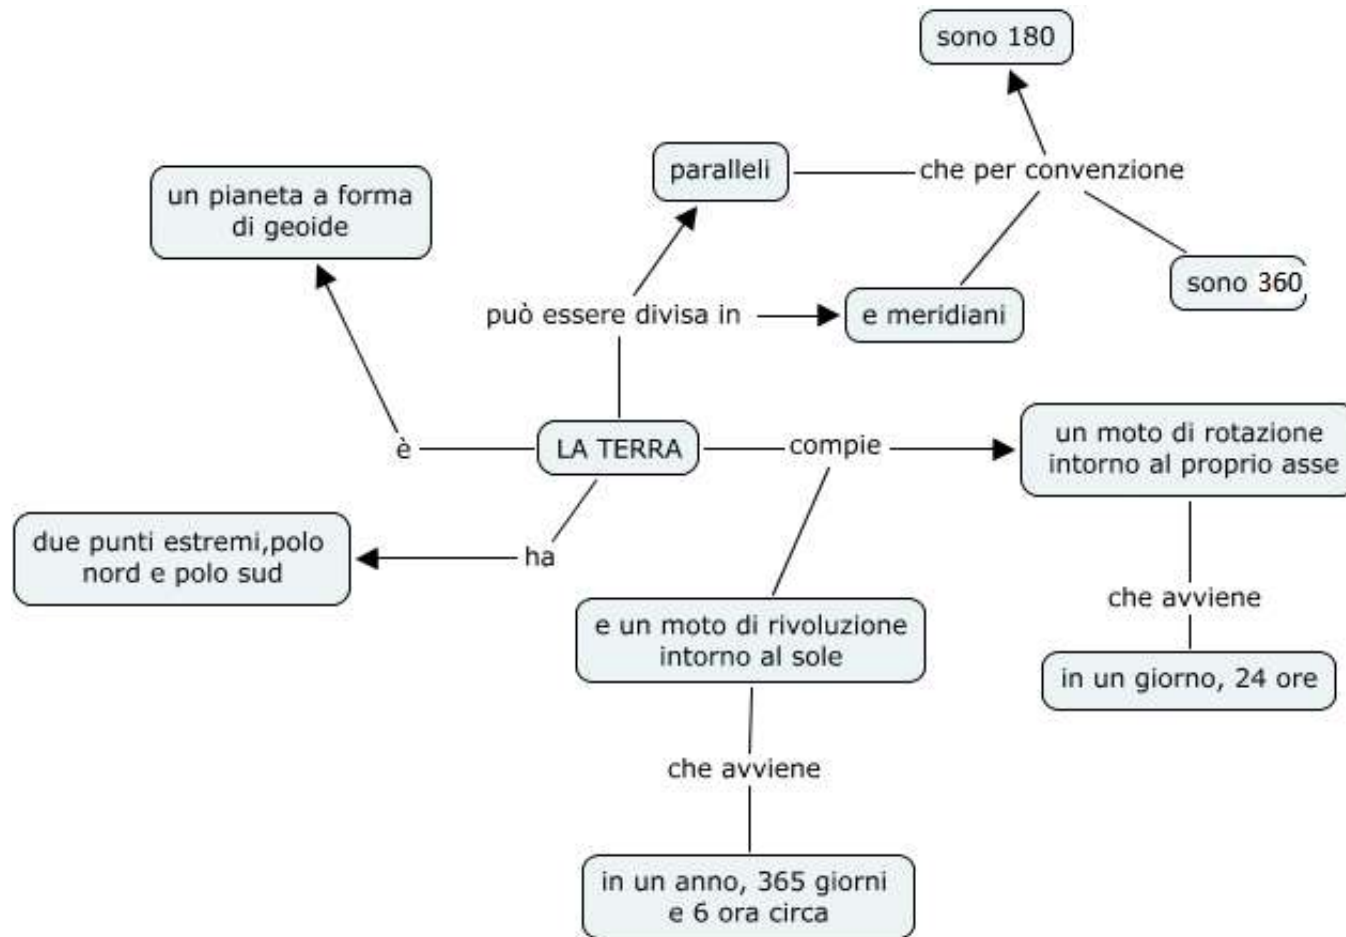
sono 180

paralleli

che per convenzione

un pianeta a forma di geoide

può essere divisa in

e meridiani

sono 360

è

LA TERRA

compie

un moto di rotazione intorno al proprio asse

due punti estremi,polo nord e polo sud

ha

e un moto di rivoluzione intorno al sole

che avviene

in un giorno, 24 ore

che avviene

in un anno, 365 giorni e 6 ora circa